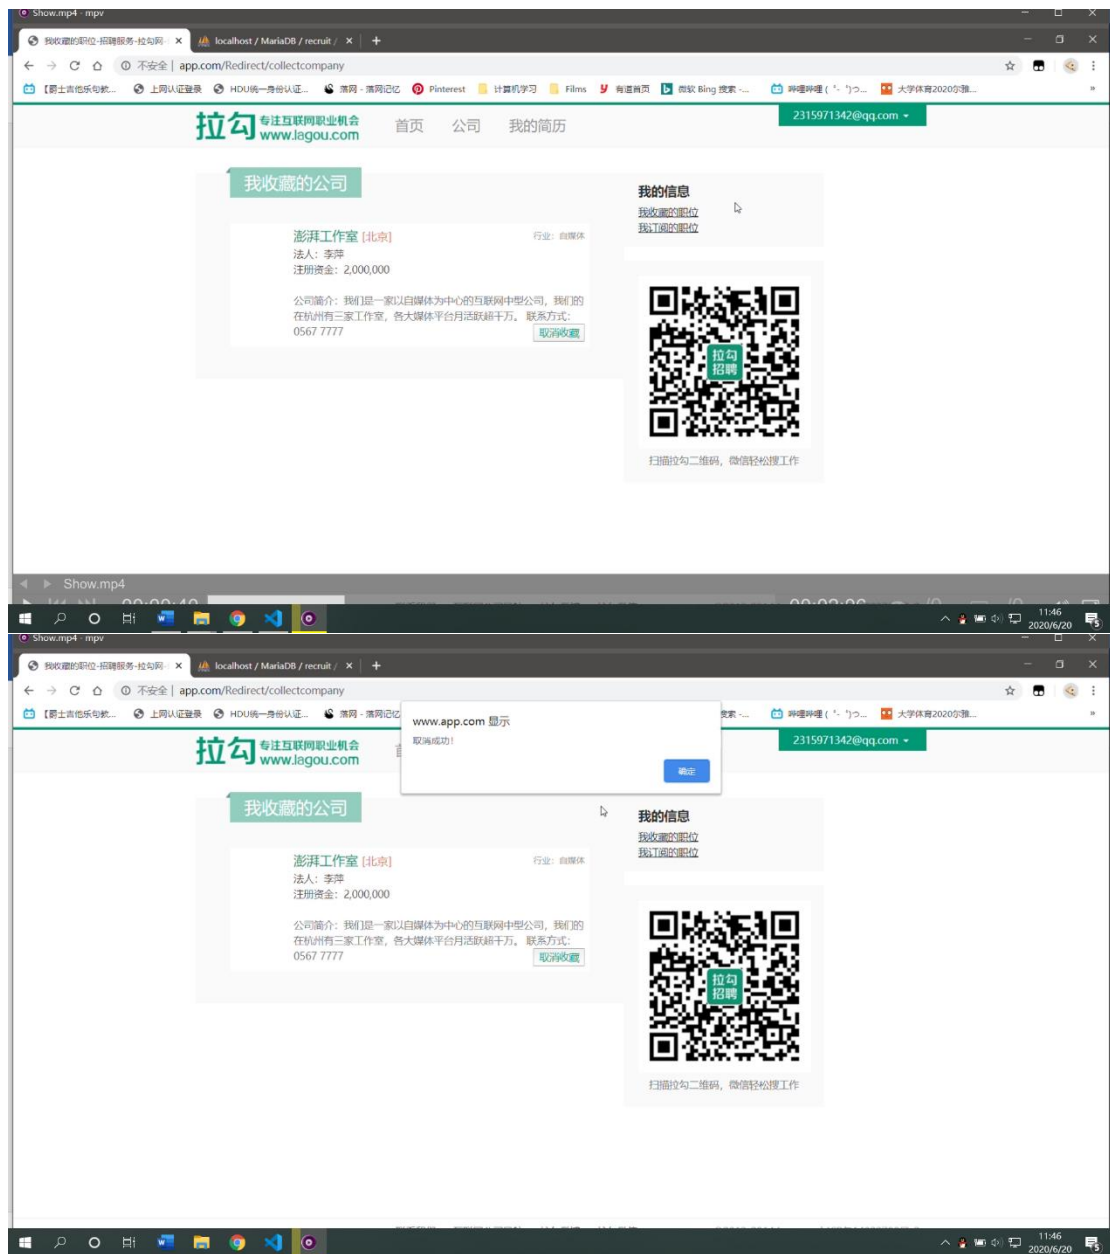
Show.mp4 - mpv

我收藏的职位-招聘服务-拉勾网 ×
localhost / MariaDB / recruit / ×
+

不安全 | app.com/Redirect/collectcompany

【爵士吉他乐句教... 上网认证登录 HDU统一身份认证... 落网 - 落网记忆 Pinterest 计算机学习 Films 有道首页 微软 Bing 搜索 -... 哔哩哔哩 ( ゜- ゜)つ... 大学体育2020示雅...

拉勾 专注互联网职业机会 www.lagou.com 首页 公司 我的简历

2315971342@qq.com

我收藏的公司

澎湃工作室 [北京]
行业：自媒体
法人：李萍
注册资金：2,000,000
公司简介：我们是一家以自媒体为中心的互联网中型公司，我们的在杭州有三家工作室，各大媒体平台月活跃超千万。联系方式：0567 7777
取消收藏

我的信息
我收藏的职位
我订阅的职位

拉勾招聘

扫描拉勾二维码，微信轻松搜工作

Show.mp4

11:46
2020/6/20

Show.mp4 - mpv

我收藏的职位-招聘服务-拉勾网 ×
localhost / MariaDB / recruit / ×
+

不安全 | app.com/Redirect/collectcompany

【爵士吉他乐句教... 上网认证登录 HDU统一身份认证... 落网 - 落网记忆 搜索 -... 哔哩哔哩 ( ゜- ゜)つ... 大学体育2020示雅...

www.app.com 显示
取消成功！
确定

拉勾 专注互联网职业机会 www.lagou.com

2315971342@qq.com

我收藏的公司

澎湃工作室 [北京]
行业：自媒体
法人：李萍
注册资金：2,000,000
公司简介：我们是一家以自媒体为中心的互联网中型公司，我们的在杭州有三家工作室，各大媒体平台月活跃超千万。联系方式：0567 7777
取消收藏

我的信息
我收藏的职位
我订阅的职位

拉勾招聘

扫描拉勾二维码，微信轻松搜工作

11:46
2020/6/20